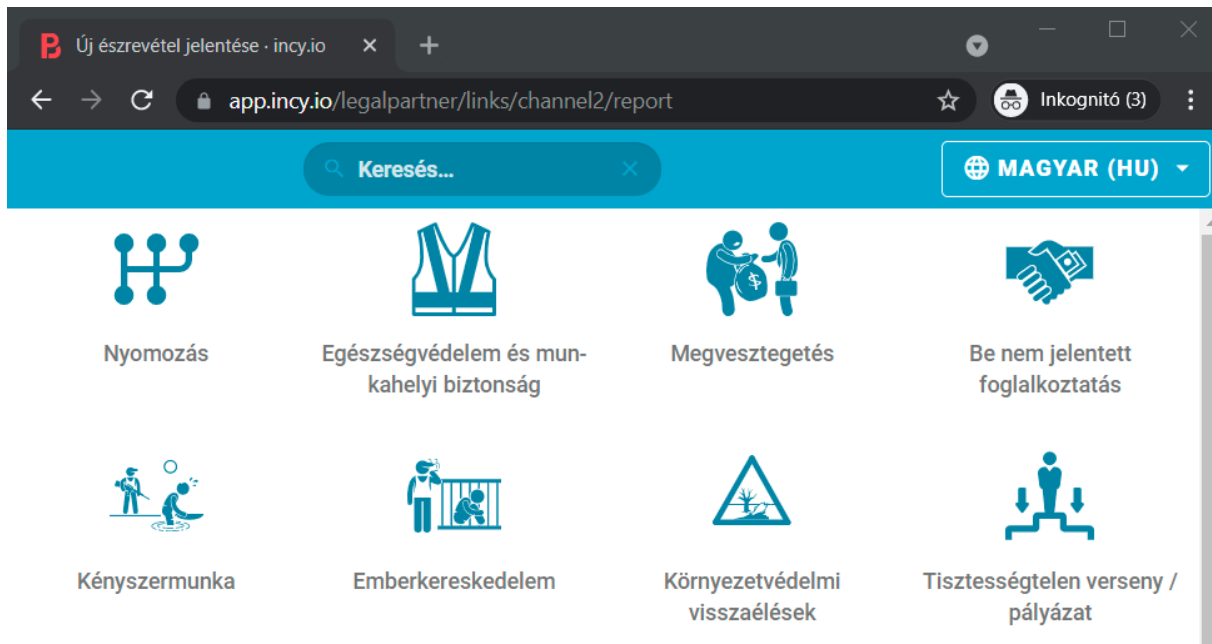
Új észrevétel jelentése · incy.io

app.incy.io/legalpartner/links/channel2/report

Inkognitó (3)

Keresés...

MAGYAR (HU)

Nyomozás

Egészségvédelem és munkahelyi biztonság

Megvesztegetés

Be nem jelentett foglalkoztatás

Kényszermunka

Emberkereskedelem

Környezetvédelmi visszaélések

Tisztességtelen verseny / pályázat